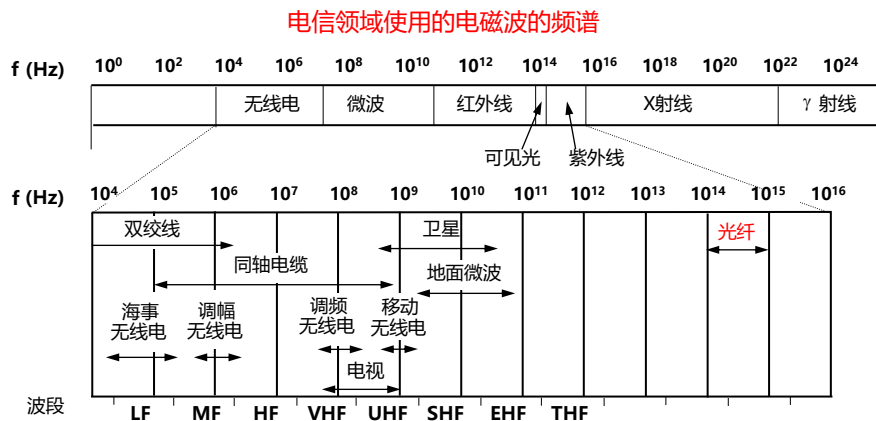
电信领域使用的电磁波的频谱

f (Hz) $10^0$ $10^2$ $10^4$ $10^6$ $10^8$ $10^{10}$ $10^{12}$ $10^{14}$ $10^{16}$ $10^{18}$ $10^{20}$ $10^{22}$ $10^{24}$

无线电 微波 红外线 X射线 γ 射线

可见光 紫外线

f (Hz) $10^4$ $10^5$ $10^6$ $10^7$ $10^8$ $10^9$ $10^{10}$ $10^{11}$ $10^{12}$ $10^{13}$ $10^{14}$ $10^{15}$ $10^{16}$

双绞线
卫星
光纤
同轴电缆
地面微波
海事无线电
调幅无线电
调频无线电
移动无线电
电视

波段 LF MF HF VHF UHF SHF EHF THF